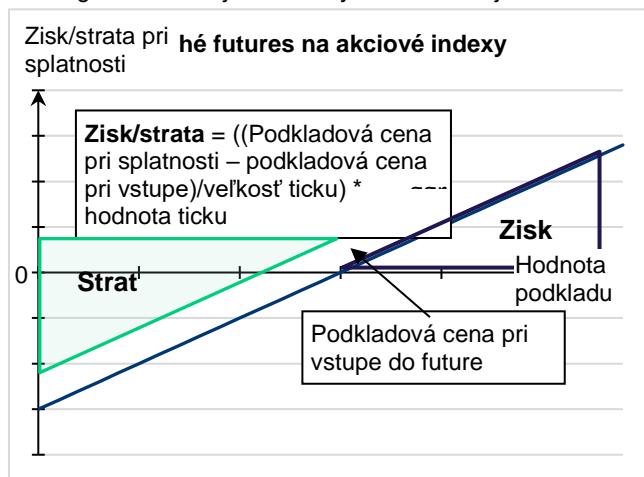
Zisk/strata pri splatnosti

hé futures na akciové indexy

Zisk/strata = ((Podkladová cena pri splatnosti – podkladová cena pri vstupe)/veľkosť ticku) * hodnota ticku

Zisk

0

Strat

Hodnota podkladu

Podkladová cena pri vstupe do future